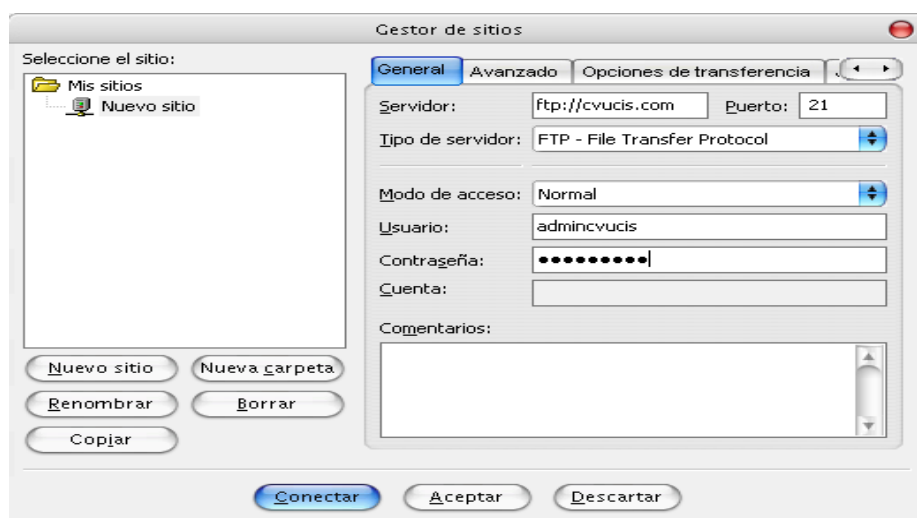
Gestor de sitios

Seleccione el sitio:
Mis sitios
Nuevo sitio

Nuevo sitio
Nueva carpeta
Renombrar
Borrar
Copiar

General
Avanzado
Opciones de transferencia

Servidor: ftp://cvucis.com
Puerto: 21
Tipo de servidor: FTP - File Transfer Protocol
Modo de acceso: Normal
Usuario: admincvucis
Contraseña: ●●●●●●●●●
Cuenta:
Comentarios:

Conectar
Aceptar
Descartar